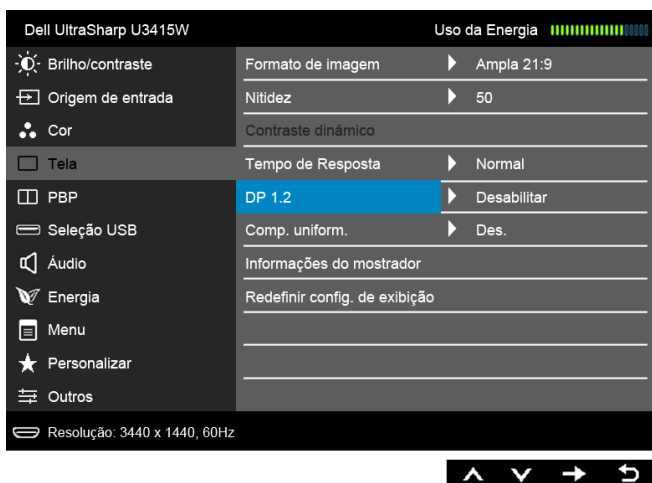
Dell UltraSharp U3415W

Uso da Energia

Brilho/contraste

Origem de entrada

Cor

Tela

PBP

Seleção USB

Áudio

Energia

Menu

Personalizar

Outros

Formato de imagem | Ampla 21:9

Nitidez | 50

Contraste dinâmico

Tempo de Resposta | Normal

DP 1.2 | Desabilitar

Comp. uniform. | Des.

Informações do mostrador

Redefinir config. de exibição

Resolução: 3440 x 1440, 60Hz